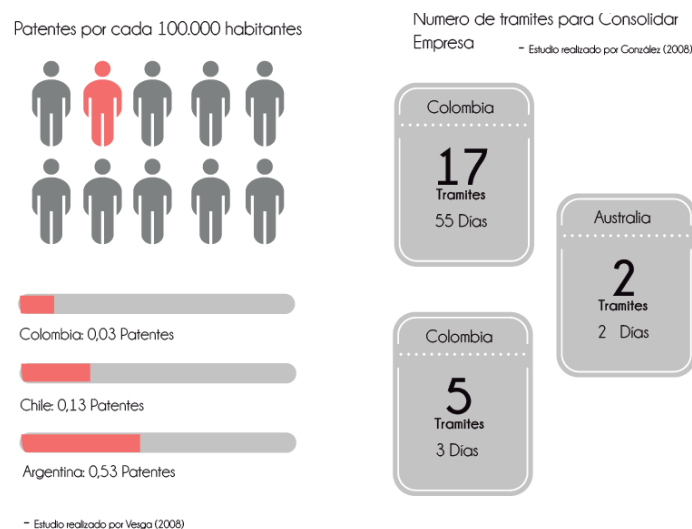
Patentes por cada 100.000 habitantes

Colombia: 0,03 Patentes

Chile: 0,13 Patentes

Argentina: 0,53 Patentes

- Estudio realizado por Vesga (2008)

Numero de tramites para Consolidar Empresa

- Estudio realizado por González (2008)

Colombia

17
Tramites
55 Dias

Australia

2
Tramites
2 Dias

Colombia

5
Tramites
3 Dias